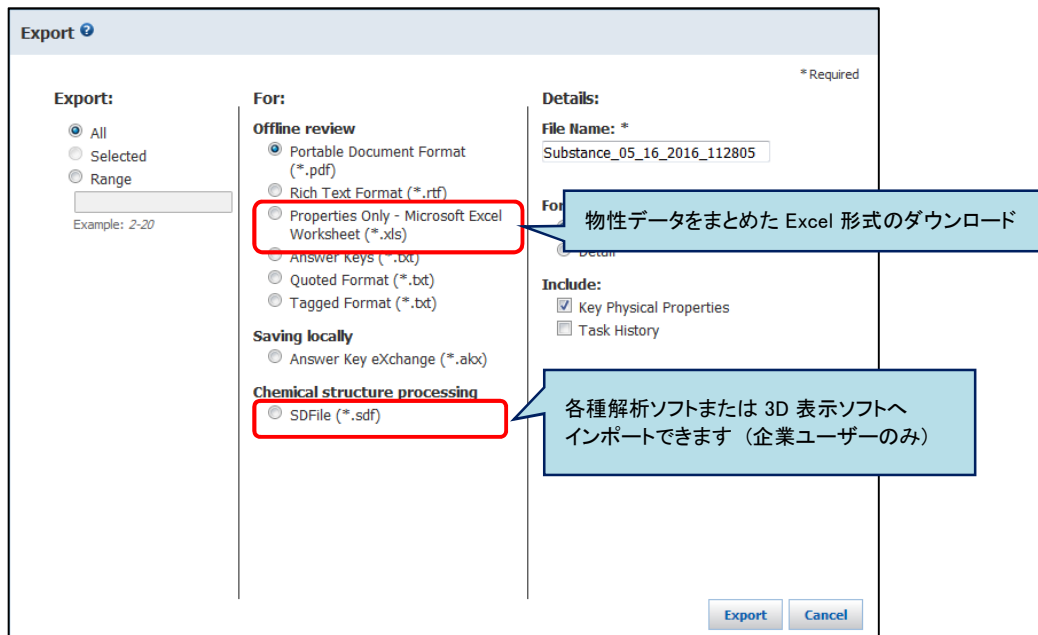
Export

* Required

Export:

All

Selected

Range

Example: 2-20

For:

Offline review

Portable Document Format (*.pdf)

Rich Text Format (*.rtf)

Properties Only - Microsoft Excel Worksheet (*.xls)

Answer Keys (*.txt)

Quoted Format (*.txt)

Tagged Format (*.txt)

Saving locally

Answer Key eXchange (*.akx)

Chemical structure processing

SDFile (*.sdf)

Details:

File Name: *

Substance_05_16_2016_112805

For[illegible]

Detail

Include:

Key Physical Properties

Task History

物性データをまとめた Excel 形式のダウンロード

各種解析ソフトまたは 3D 表示ソフトへ インポートできます（企業ユーザーのみ）

Export

Cancel